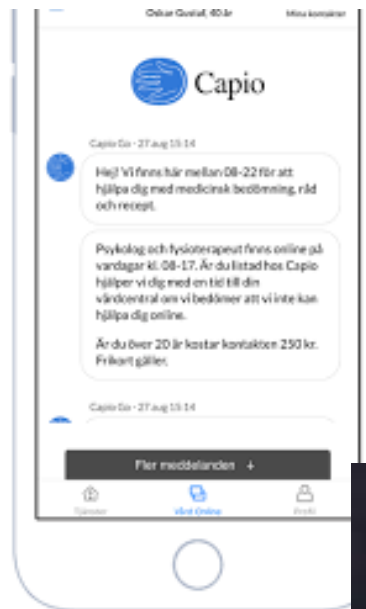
Oskar Gustaf, 40 år

Mina kontakter

Capio

Capio Go · 27 aug 15:14

Hej! Vi finns här mellan 08-22 för att hjälpa dig med medicinsk bedömning, råd och recept.

Psykolog och fysioterapeut finns online på vardagar kl. 08-17. Är du listad hos Capio hjälper vi dig med en tid till din vårdcentral om vi bedömer att vi inte kan hjälpa dig online.

Är du över 20 år kostar kontakten 250 kr. Frikort gäller.

Capio Go · 27 aug 15:14

Fler meddelanden ↓

Tjänster

Vård Online

Profil